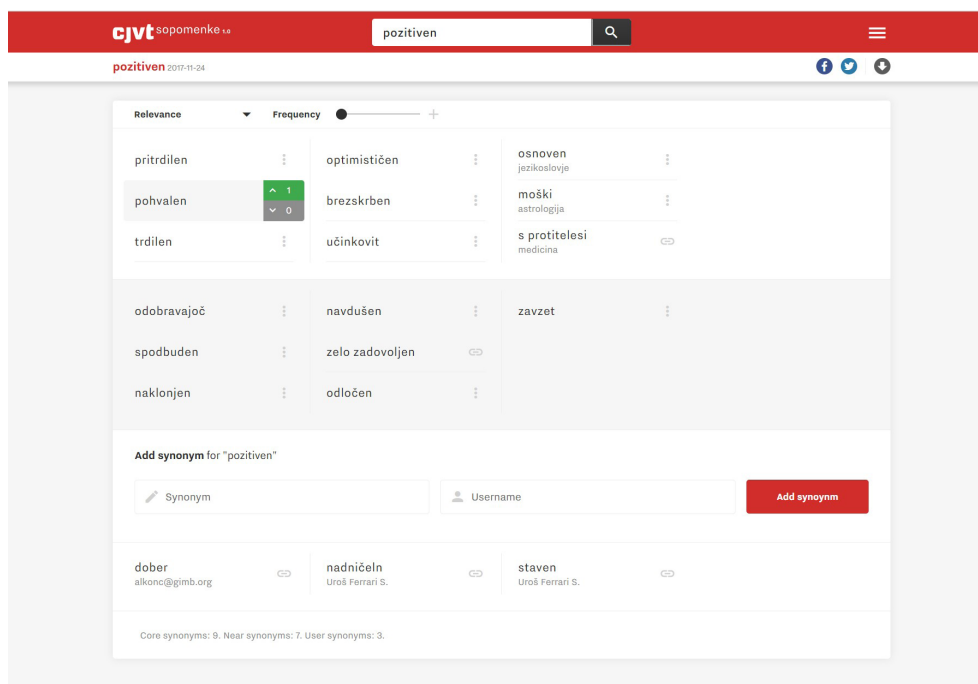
cjvt sopomenke 1.0

pozitiven

pozitiven 2017-11-24

Relevance

Frequency

pritrdilen

pohvalen

^ 1

v 0

trdilen

optimističen

brezskrben

učinkovit

osnoven
jezikoslovje

moški
astrologija

s protitelesi
medicina

odobravajoč

spodbuden

naklonjen

navdušen

zelo zadovoljen

odločen

zavzet

Add synonym for "pozitiven"

Synonym

Username

Add synonym

dober
alkonc@gimb.org

nadničeln
Uroš Ferrari S.

staven
Uroš Ferrari S.

Core synonyms: 9. Near synonyms: 7. User synonyms: 3.